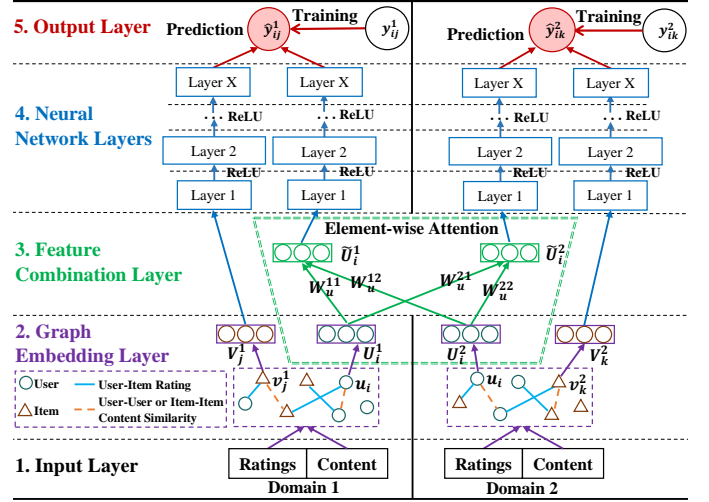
5. Output Layer

Prediction $\hat{y}_{ij}^1$ Training $y_{ij}^1$

Prediction $\hat{y}_{ik}^2$ Training $y_{ik}^2$

4. Neural Network Layers

Layer X Layer X Layer X Layer X

ReLU ReLU ReLU ReLU

Layer 2 Layer 2 Layer 2 Layer 2

ReLU ReLU ReLU ReLU

Layer 1 Layer 1 Layer 1 Layer 1

3. Feature Combination Layer

Element-wise Attention

$\tilde{U}_i^1$ $\tilde{U}_i^2$

$W_u^{11}$ $W_u^{12}$ $W_u^{21}$ $W_u^{22}$

2. Graph Embedding Layer

$V_j^1$ $U_i^1$ $U_i^2$ $V_k^2$

User User-Item Rating

Item User-User or Item-Item Content Similarity

$v_j^1$ $u_i$ $u_i$ $v_k^2$

1. Input Layer

Ratings Content

Domain 1

Ratings Content

Domain 2